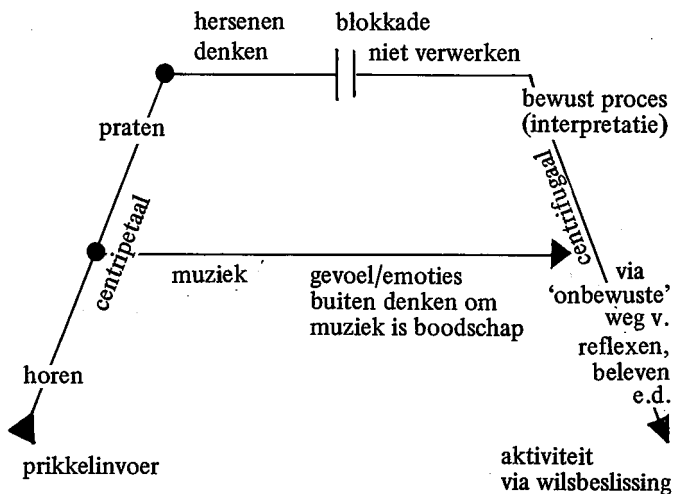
hersenen
denken

blokkade

niet verwerken

bewust proces
(interpretatie)

praten

centripetaal

centrifugaal

muziek

gevoel/emoties
buiten denken om
muziek is boodschap

via
'onbewuste'
weg v.
reflexen,
beleven
e.d.

horen

prikkelinvoer

aktiviteit
via wilsbeslissing